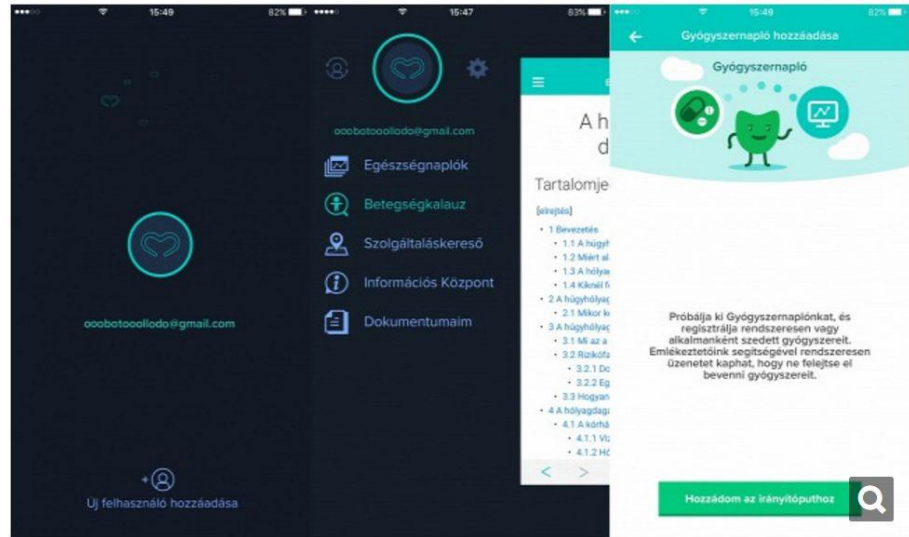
15:49 82%

ooobotooollodo@gmail.com

Új felhasználó hozzáadása

15:47 83%

ooobotooollodo@gmail.com

Egészségnaplók

Betegségkalauz

Szolgáltatáskereső

Információs Központ

Dokumentumaim

A h
d

Tartalomje

[elrejtés]

1 Bevezetés
1.1 A húgyh
1.2 Miért al
1.3 A hólya
1.4 Kiknél f
2 A húgyhólyag
2.1 Mikor k
3 A húgyhólyag
3.1 Mi az a
3.2 Rizikófa
3.2.1 Do
3.2.2 Eg
3.3 Hogyan
4 A hólyagdaga
4.1 A kórhá
4.1.1 Viz
4.1.2 Hó

15:49 82%

Gyógyszernapló hozzáadása

Gyógyszernapló

Próbálja ki Gyógyszernaplónkat, és regisztrálja rendszeresen vagy alkalmanként szedett gyógyszereit. Emlékeztetőink segítségével rendszeresen üzenetet kaphat, hogy ne felejtse el bevenni gyógyszereit.

Hozzádom az irányítópulthoz